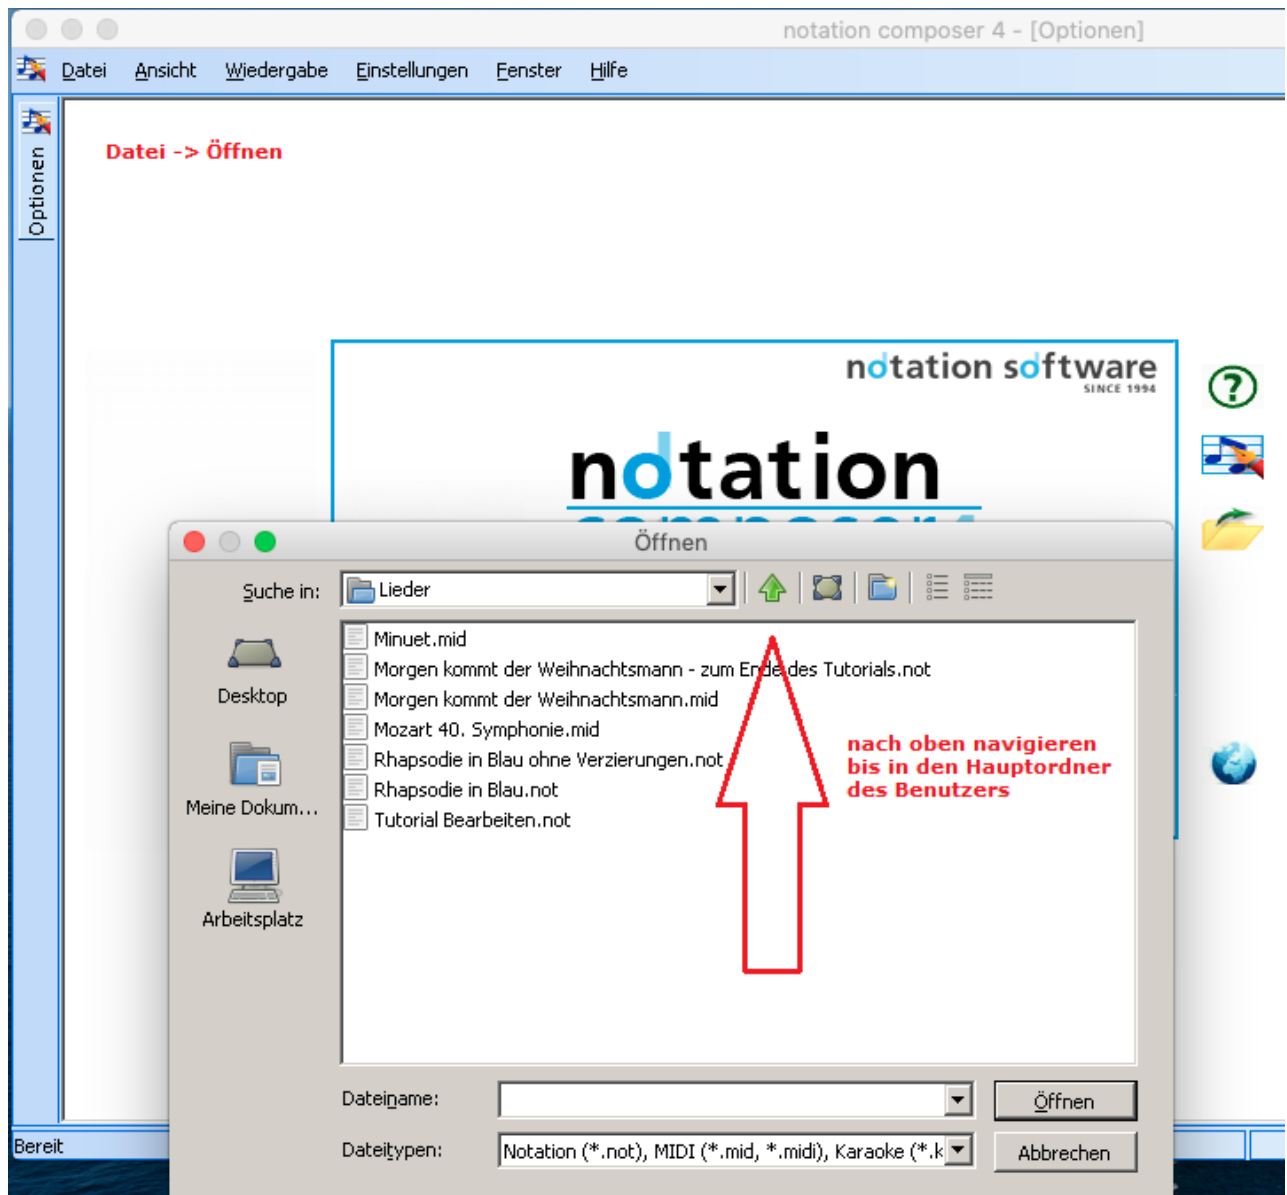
notation composer 4 - [Optionen]

Datei Ansicht Wiedergabe Einstellungen Fenster Hilfe

Optionen

Datei -> Öffnen

notation software
SINCE 1994

notation

Öffnen

Suche in: Lieder

Desktop

Meine Dokum...

Arbeitsplatz

Minuet.mid
Morgen kommt der Weihnachtsmann - zum Ende des Tutorials.not
Morgen kommt der Weihnachtsmann.mid
Mozart 40. Symphonie.mid
Rhapsodie in Blau ohne Verzierungen.not
Rhapsodie in Blau.not
Tutorial Bearbeiten.not

nach oben navigieren bis in den Hauptordner des Benutzers

Dateiname:

Dateitypen: Notation (*.not), MIDI (*.mid, *.midi), Karaoke (*.k

Öffnen

Abbrechen

Bereit